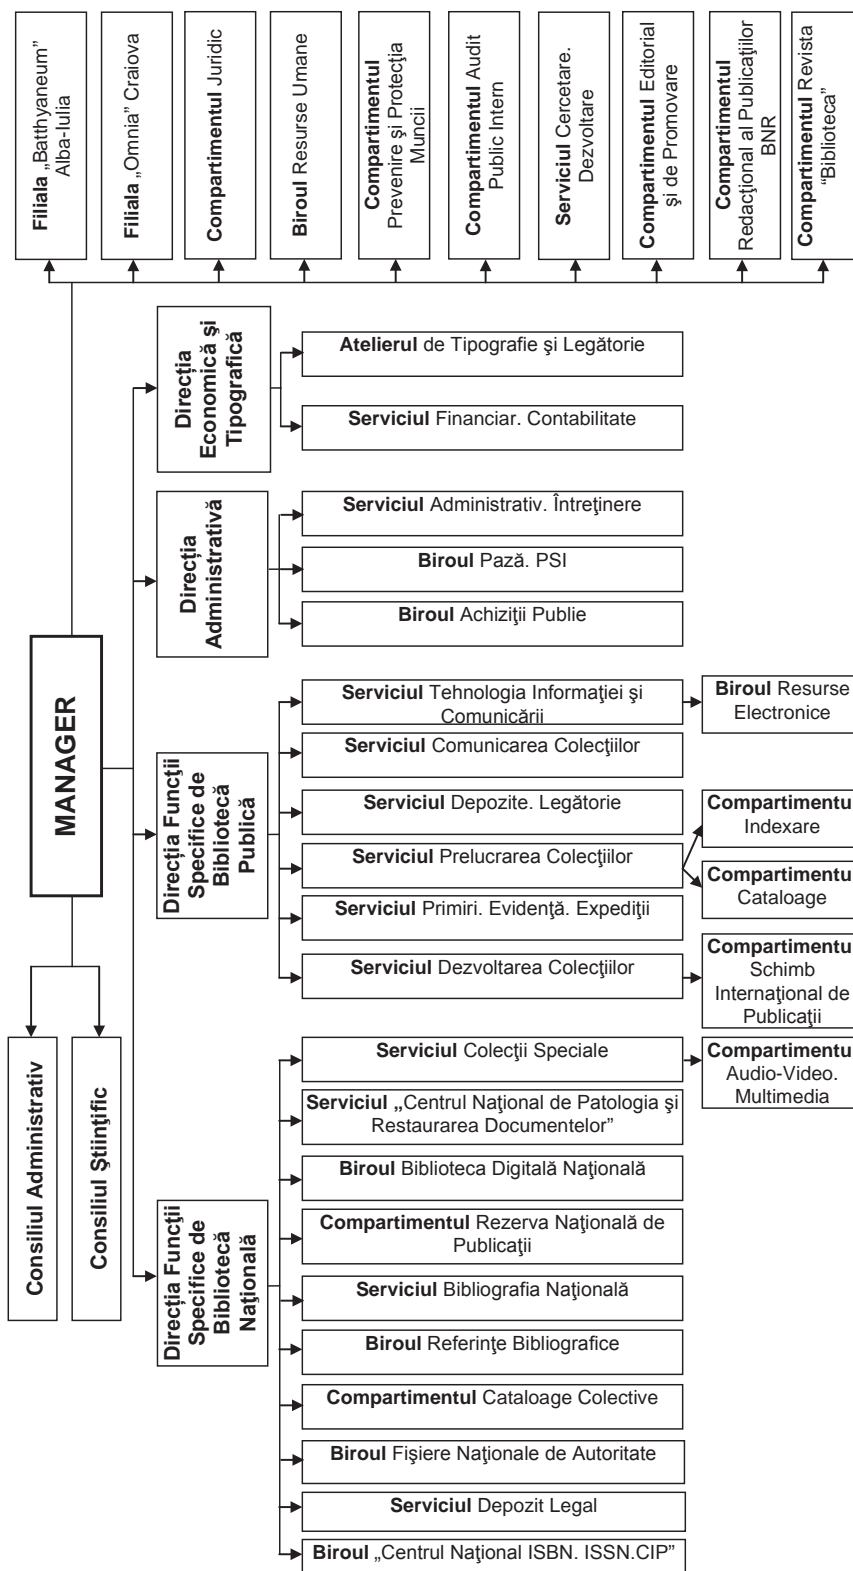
Filiala „Batthyaneum" Alba-Iulia

Filiala „Omnia" Craiova

Compartimentul Juridic

Biroul Resurse Umane

Compartimentul Prevenire şi Protecţia Muncii

Compartimentul Audit Public Intern

Serviciul Cercetare. Dezvoltare

Compartimentul Editorial şi de Promovare

Compartimentul Redacţional al Publicaţiilor BNR

Compartimentul Revista "Biblioteca"

MANAGER

Consiliul Administrativ

Consiliul Ştiinţific

Direcţia Economică şi Tipografică

Atelierul de Tipografie şi Legătorie

Serviciul Financiar. Contabilitate

Direcţia Administrativă

Serviciul Administrativ. Întreţinere

Biroul Pază. PSI

Biroul Achiziţii Publie

Direcţia Funcţii Specifice de Bibliotecă Publică

Serviciul Tehnologia Informaţiei şi Comunicării

Biroul Resurse Electronice

Serviciul Comunicarea Colecţiilor

Serviciul Depozite. Legătorie

Serviciul Prelucrarea Colecţiilor

Compartimentu Indexare

Compartimentu Cataloage

Serviciul Primiri. Evidenţă. Expediţii

Serviciul Dezvoltarea Colecţiilor

Compartimentu Schimb Internaţional de Publicaţii

Direcţia Funcţii Specifice de Bibliotecă Naţională

Serviciul Colecţii Speciale

Compartimentu Audio-Video. Multimedia

Serviciul „Centrul Naţional de Patologia şi Restaurarea Documentelor"

Biroul Biblioteca Digitală Naţională

Compartimentul Rezerva Naţională de Publicaţii

Serviciul Bibliografia Naţională

Biroul Referinţe Bibliografice

Compartimentul Cataloage Colective

Biroul Fişiere Naţionale de Autoritate

Serviciul Depozit Legal

Biroul „Centrul Naţional ISBN. ISSN.CIP"